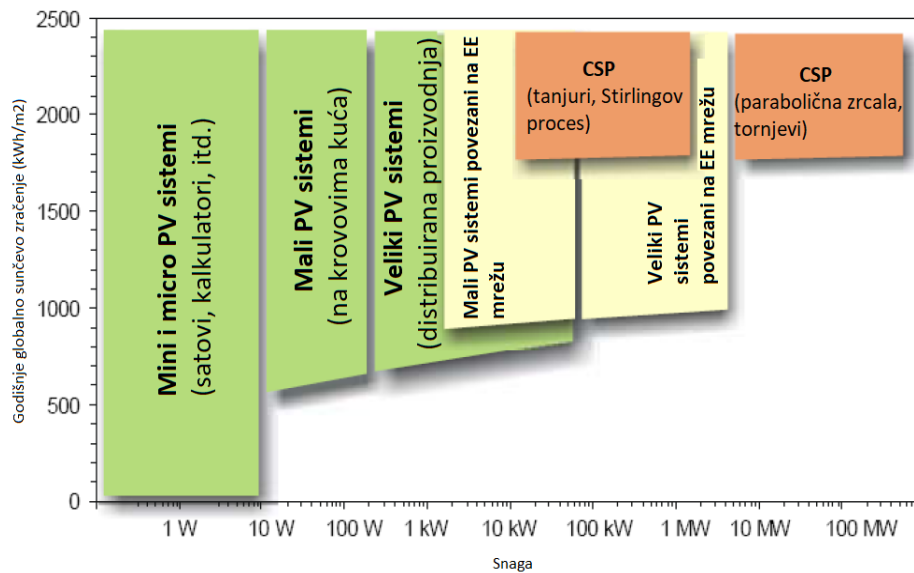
2500
2000
1500
1000
500
0

Godišnje globalno sunčevo zračenje (kWh/m2)

Mini i micro PV sistemi (satovi, kalkulatori, itd.)

Mali PV sistemi (na krovovima kuća)

Veliki PV sistemi (distribuirana proizvodnja)

Mali PV sistemi povezani na EE mrežu

CSP (tanjuri, Stirlingov proces)

Veliki PV sistemi povezani na EE mrežu

CSP (parabolična zrcala, tornjevi)

1 W
10 W
100 W
1 kW
10 kW
100 kW
1 MW
10 MW
100 MW

Snaga